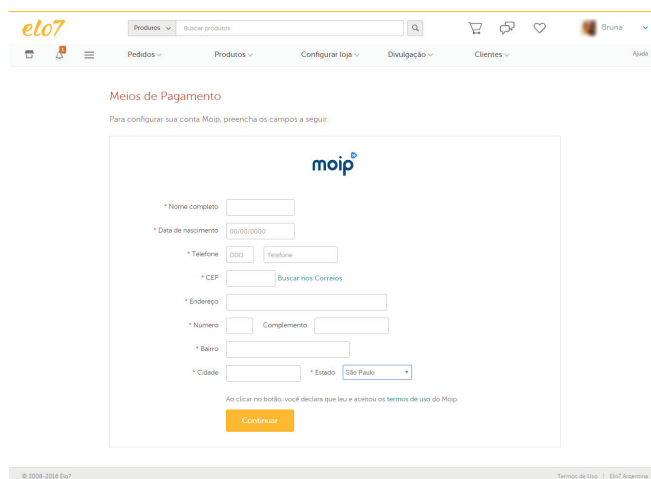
elo7

Produtos Buscar produtos

Bruna

1

Pedidos Produtos Configurar loja Divulgação Clientes Ajuda

Meios de Pagamento

Para configurar sua conta Moip, preencha os campos a seguir.

moip

* Nome completo

* Data de nascimento 00/00/0000

* Telefone DDD Telefone

* CEP Buscar nos Correios

* Endereço

* Número Complemento

* Bairro

* Cidade * Estado São Paulo

Ao clicar no botão, você declara que leu e aceitou os termos de uso do Moip.

Continuar

© 2008-2016 Elo7

Termos de Uso | Elo7 Argentina